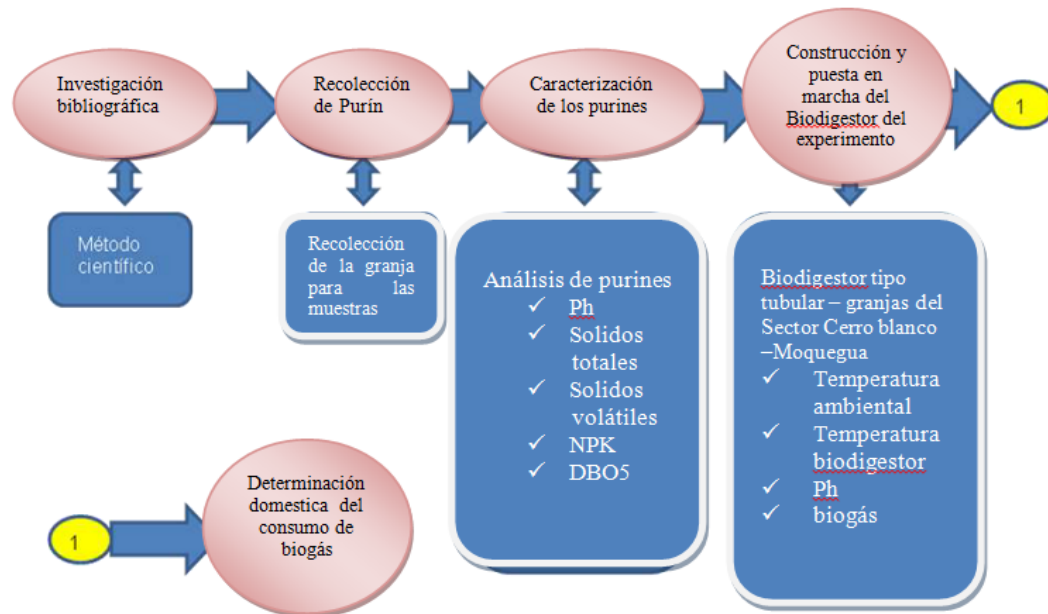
Investigación bibliográfica

Recolección de Purín

Caracterización de los purines

Construcción y puesta en marcha del Biodigestor del experimento

1

Método científico

Recolección de la granja para las muestras

Análisis de purines
✓ Ph
✓ Solidos totales
✓ Solidos volátiles
✓ NPK
✓ DBO5

Biodigestor tipo tubular – granjas del Sector Cerro blanco –Moquegua
✓ Temperatura ambiental
✓ Temperatura biodigestor
✓ Ph
✓ biogás

1

Determinación domestica del consumo de biogás